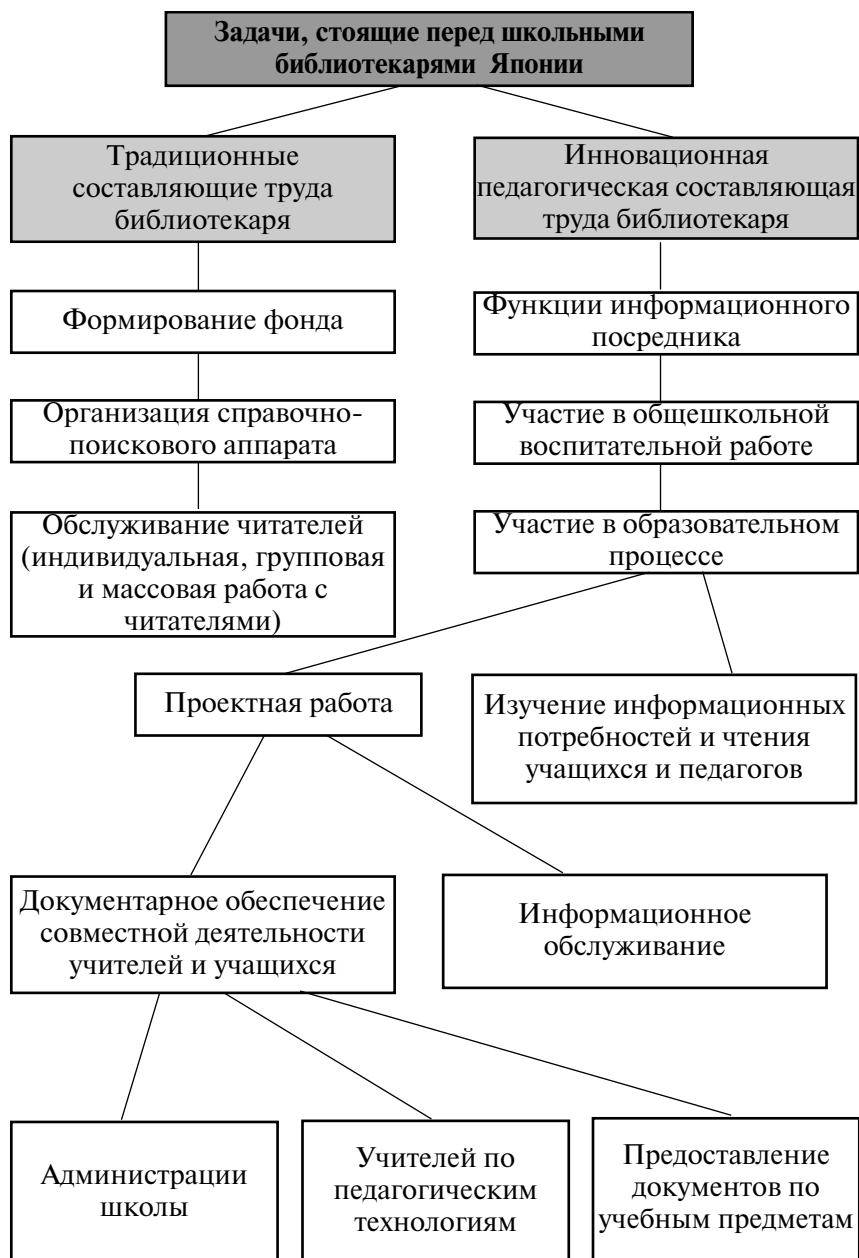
Задачи, стоящие перед школьными библиотекарями Японии

Традиционные составляющие труда библиотекаря

Инновационная педагогическая составляющая труда библиотекаря

Формирование фонда

Функции информационного посредника

Организация справочно-поискового аппарата

Участие в общешкольной воспитательной работе

Обслуживание читателей (индивидуальная, групповая и массовая работа с читателями)

Участие в образовательном процессе

Проектная работа

Изучение информационных потребностей и чтения учащихся и педагогов

Документарное обеспечение совместной деятельности учителей и учащихся

Информационное обслуживание

Администрации школы

Учителей по педагогическим технологиям

Предоставление документов по учебным предметам